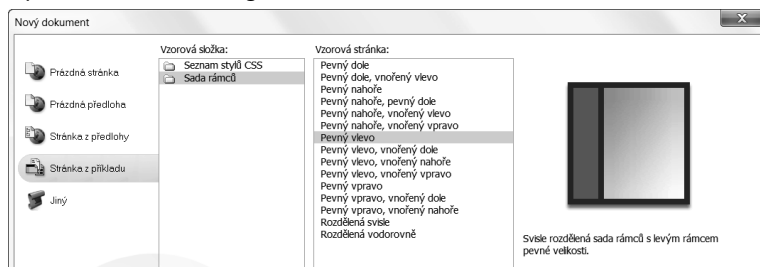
Nový dokument

Prázdná stránka
Prázdná předloha
Stránka z předlohy
Stránka z příkladu
Jiný

Vzorová složka:
Seznam stylů CSS
Sada rámců

Vzorová stránka:
Pevný dole
Pevný dole, vnořený vlevo
Pevný nahoře
Pevný nahoře, pevný dole
Pevný nahoře, vnořený vlevo
Pevný nahoře, vnořený vpravo
Pevný vlevo
Pevný vlevo, vnořený dole
Pevný vlevo, vnořený nahoře
Pevný vlevo, vnořený vpravo
Pevný vpravo
Pevný vpravo, vnořený dole
Pevný vpravo, vnořený nahoře
Rozdělená svisle
Rozdělená vodorovně

Svisle rozdělená sada rámců s levým rámcem pevné velikosti.